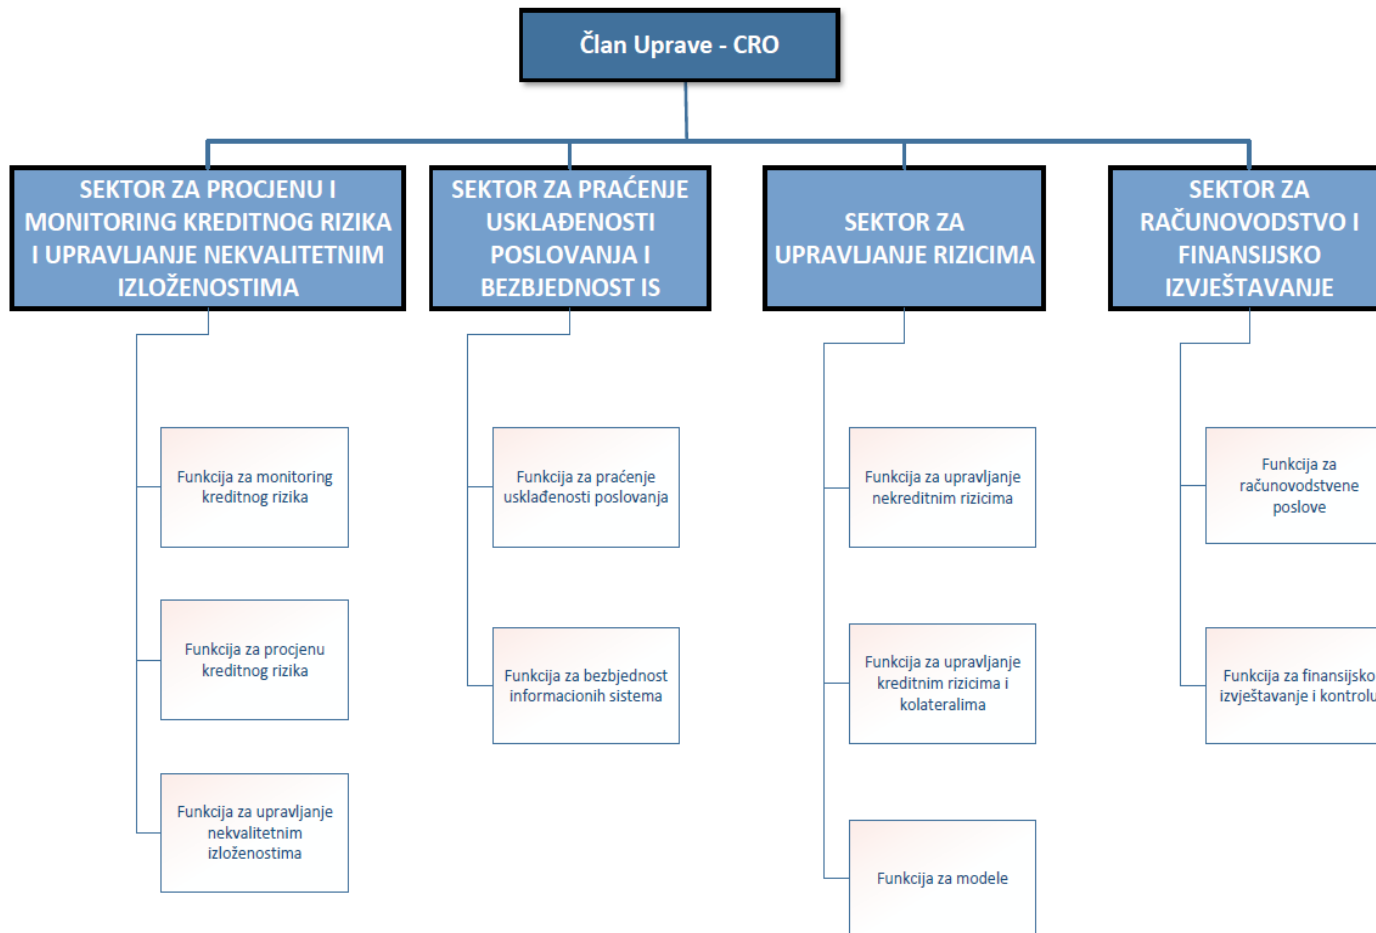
Član Uprave - CRO

SEKTOR ZA PROCJENU I MONITORING KREDITNOG RIZIKA I UPRAVLJANJE NEKVALITETNIM IZLOŽENOSTIMA

Funkcija za monitoring kreditnog rizika

Funkcija za procjenu kreditnog rizika

Funkcija za upravljanje nekvalitetnim izloženostima

SEKTOR ZA PRAĆENJE USKLAĐENOSTI POSLOVANJA I BEZBJEDNOST IS

Funkcija za praćenje usklađenosti poslovanja

Funkcija za bezbjednost informacionih sistema

SEKTOR ZA UPRAVLJANJE RIZICIMA

Funkcija za upravljanje nekreditnim rizicima

Funkcija za upravljanje kreditnim rizicima i kolateralima

Funkcija za modele

SEKTOR ZA RAČUNOVODSTVO I FINANSIJSKO IZVJEŠTAVANJE

Funkcija za računovodstvene poslove

Funkcija za finansijsko izvještavanje i kontrolu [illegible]